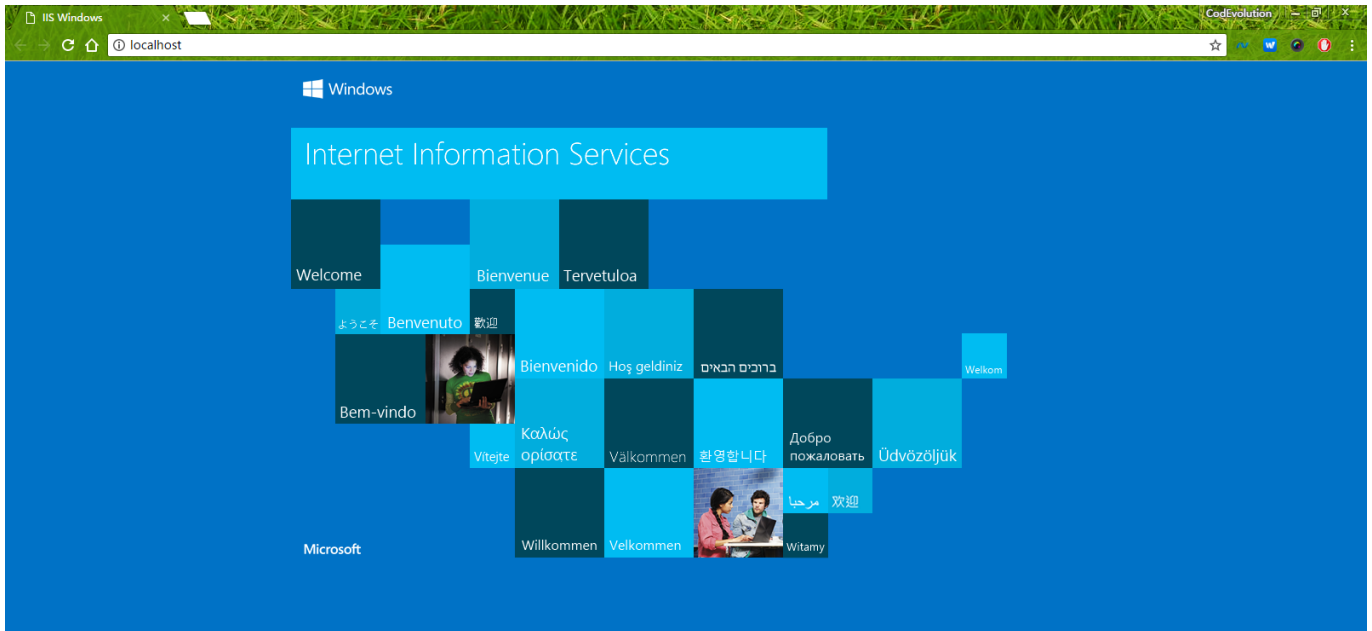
IIS Windows ×

CodEvolution

localhost

Windows

Internet Information Services

Welcome

Bienvenue

Tervetuloa

ようこそ

Benvenuto

歡迎

Bienvenido

Hoş geldiniz

ברוכים הבאים

Welkom

Bem-vindo

Vitejte

Καλώς ορίσατε

Välkommen

환영합니다

Добро пожаловать

Üdvözöljük

مرحبا

欢迎

Microsoft

Willkommen

Velkommen

Witamy